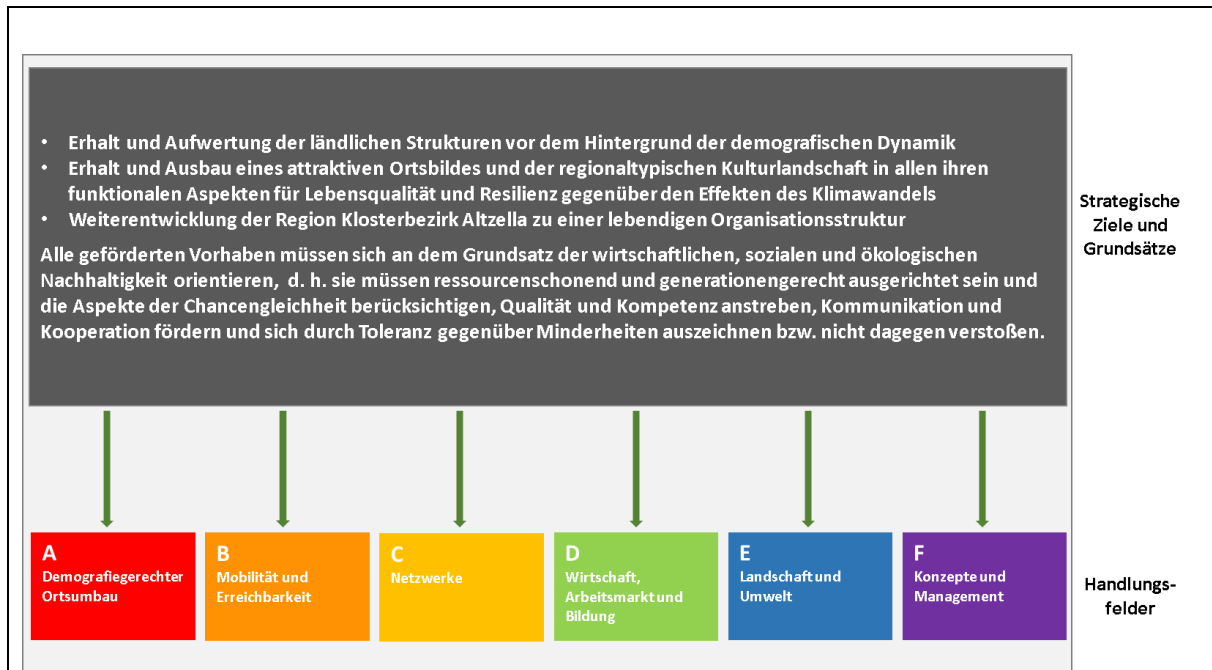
• Erhalt und Aufwertung der ländlichen Strukturen vor dem Hintergrund der demografischen Dynamik
• Erhalt und Ausbau eines attraktiven Ortsbildes und der regionaltypischen Kulturlandschaft in allen ihren funktionalen Aspekten für Lebensqualität und Resilienz gegenüber den Effekten des Klimawandels
• Weiterentwicklung der Region Klosterbezirk Altzella zu einer lebendigen Organisationsstruktur

Alle geförderten Vorhaben müssen sich an dem Grundsatz der wirtschaftlichen, sozialen und ökologischen Nachhaltigkeit orientieren, d. h. sie müssen ressourcenschonend und generationengerecht ausgerichtet sein und die Aspekte der Chancengleichheit berücksichtigen, Qualität und Kompetenz anstreben, Kommunikation und Kooperation fördern und sich durch Toleranz gegenüber Minderheiten auszeichnen bzw. nicht dagegen verstoßen.

Strategische Ziele und Grundsätze

A
Demografiegerechter Ortsumbau

B
Mobilität und Erreichbarkeit

C
Netzwerke

D
Wirtschaft, Arbeitsmarkt und Bildung

E
Landschaft und Umwelt

F
Konzepte und Management

Handlungs-felder